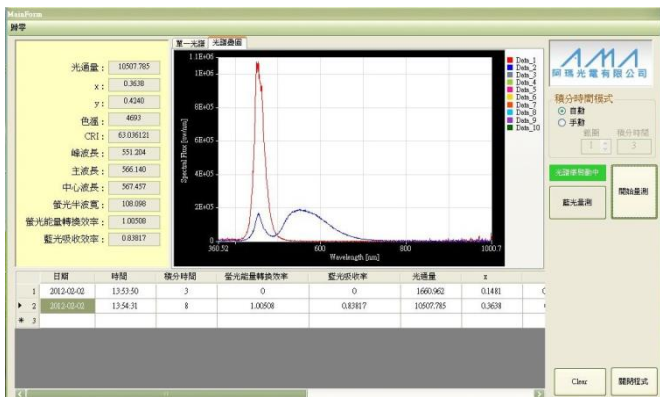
MainForm
歸零

光通量: 10507.785
x: 0.3638
y: 0.4240
色溫: 4693
CRI: 63.036121
峰波長: 551.204
主波長: 566.140
中心波長: 567.457
螢光半波寬: 108.098
螢光能量轉換效率: 1.00508
藍光吸收效率: 0.83817

單一光譜 光譜疊圖

1.1E+05
1E+05
8E+05
6E+05
4E+05
2E+05
0
Spectral Flux [mw/nm]
360.52
600
800
1000.7
Wavelength [nm]

Data_1
Data_2
Data_3
Data_4
Data_5
Data_6
Data_7
Data_8
Data_9
Data_10

阿瑪光電有限公司

積分時間模式
自動
手動
範圍 1
積分時間 3

光譜儀開動中
藍光量測
開始量測

| | 日期 | 時間 | 積分時間 | 螢光能量轉換效率 | 藍光吸收率 | 光通量 | x |
|---|---|---|---|---|---|---|---|
| 1 | 2012-02-02 | 13:53:50 | 3 | 0 | 0 | 1660.962 | 0.1481 |
| 2 | 2012-02-02 | 13:54:31 | 8 | 1.00508 | 0.83817 | 10507.785 | 0.3638 |
| 3 | | | | | | | |

Clear
關閉程式